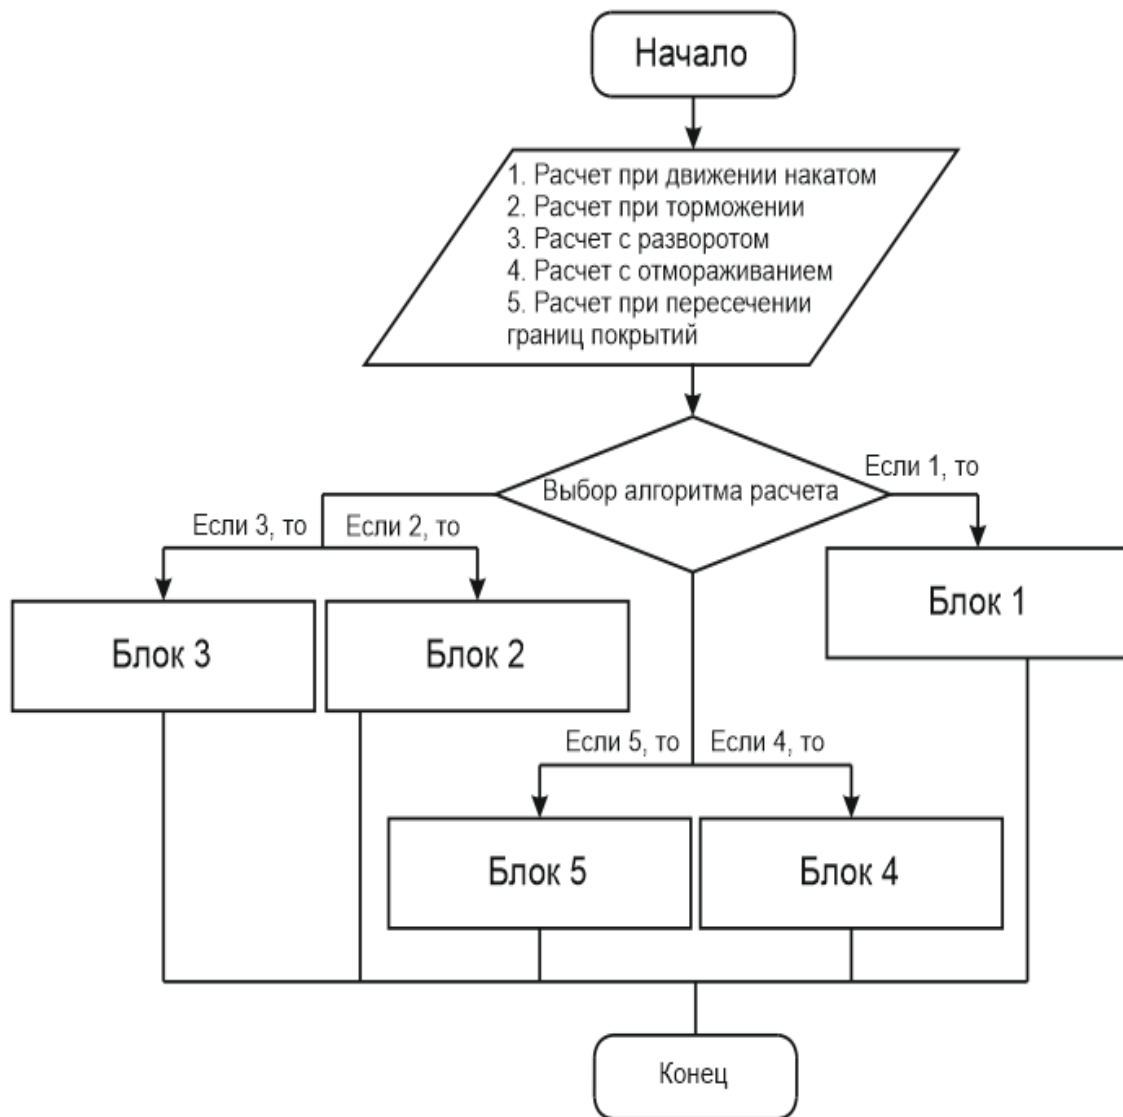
Начало

1. Расчет при движении накатом
2. Расчет при торможении
3. Расчет с разворотом
4. Расчет с отмораживанием
5. Расчет при пересечении границ покрытий

Выбор алгоритма расчета

Если 1, то

Если 3, то

Если 2, то

Блок 3

Блок 2

Блок 1

Если 5, то

Если 4, то

Блок 5

Блок 4

Конец